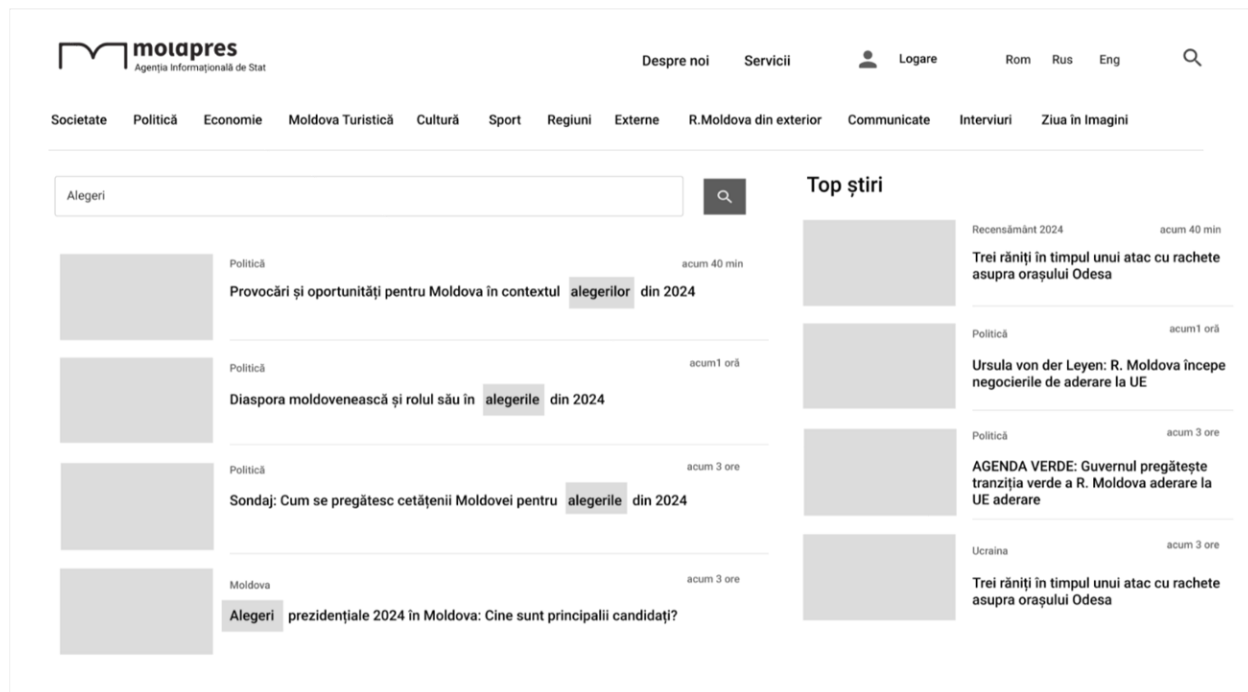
moldpres
Agenția Informațională de Stat

Despre noi Servicii Logare Rom Rus Eng

Societate Politică Economie Moldova Turistică Cultură Sport Regiuni Externe R.Moldova din exterior Communicate Interviuri Ziua în Imagini

Alegeri

Politică
acum 40 min
Provocări și oportunități pentru Moldova în contextul alegerilor din 2024

Politică
acum1 oră
Diaspora moldovenească și rolul său în alegerile din 2024

Politică
acum 3 ore
Sondaj: Cum se pregătesc cetățenii Moldovei pentru alegerile din 2024

Moldova
acum 3 ore
Alegeri prezidențiale 2024 în Moldova: Cine sunt principalii candidați?

Top știri

Recensământ 2024
acum 40 min
Trei răniți în timpul unui atac cu rachete asupra orașului Odesa

Politică
acum1 oră
Ursula von der Leyen: R. Moldova începe negocierile de aderare la UE

Politică
acum 3 ore
AGENDA VERDE: Guvernul pregătește tranziția verde a R. Moldova aderare la UE aderare

Ucraina
acum 3 ore
Trei răniți în timpul unui atac cu rachete asupra orașului Odesa